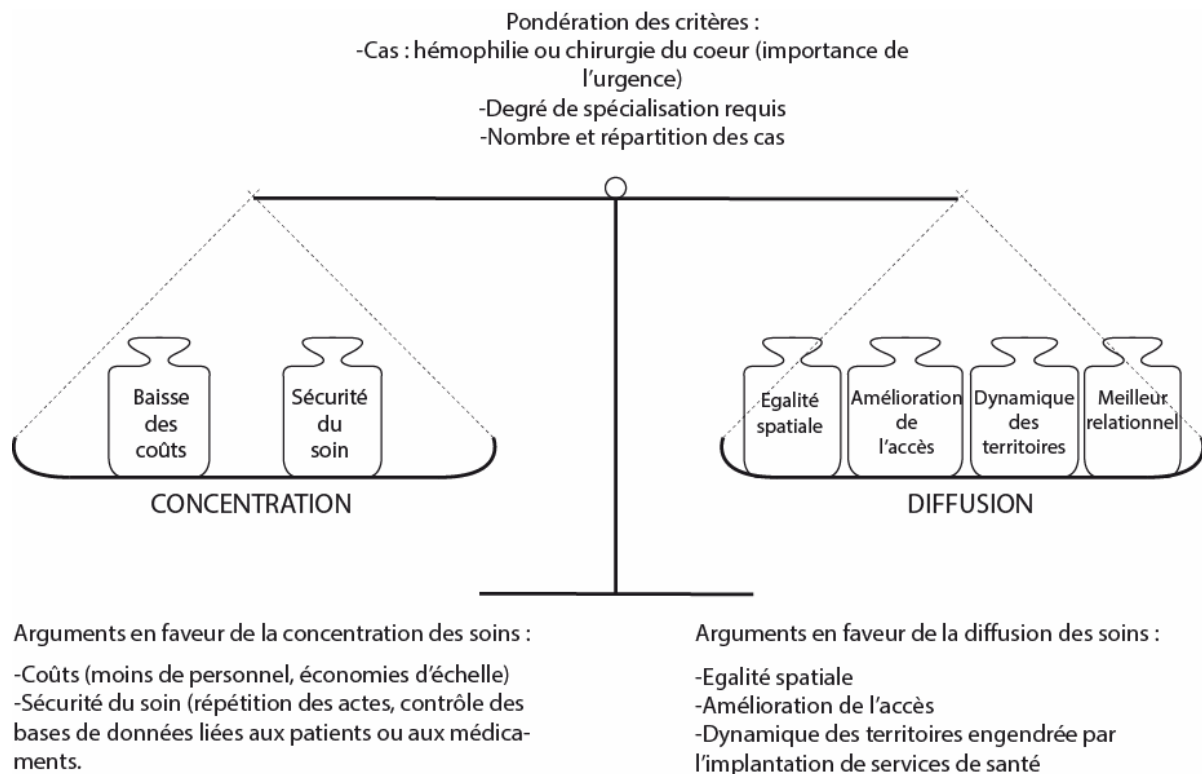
Pondération des critères :
-Cas : hémophilie ou chirurgie du coeur (importance de l'urgence)
-Degré de spécialisation requis
-Nombre et répartition des cas

Baisse des coûts

Sécurité du soin

CONCENTRATION

Egalité spatiale

Amélioration de l'accès

Dynamique des territoires

Meilleur relationnel

DIFFUSION

Arguments en faveur de la concentration des soins :

-Coûts (moins de personnel, économies d'échelle)
-Sécurité du soin (répétition des actes, contrôle des bases de données liées aux patients ou aux médicaments.

Arguments en faveur de la diffusion des soins :

-Egalité spatiale
-Amélioration de l'accès
-Dynamique des territoires engendrée par l'implantation de services de santé